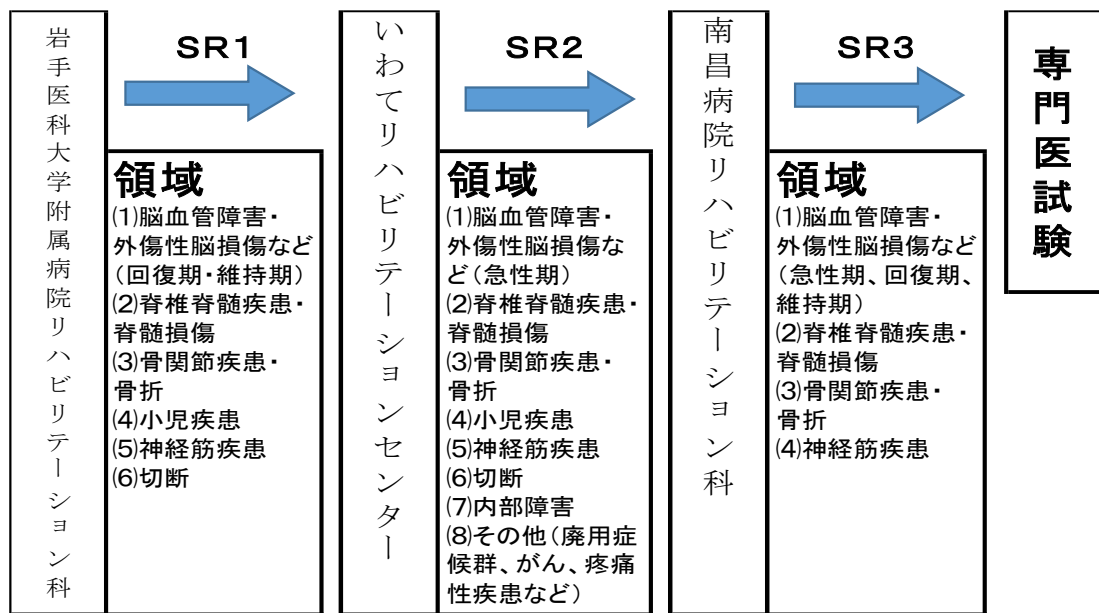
岩手医科大学附属病院リハビリテーション科

SR1

領域
⑴脳血管障害・外傷性脳損傷など（回復期・維持期）
⑵脊椎脊髄疾患・脊髄損傷
⑶骨関節疾患・骨折
⑷小児疾患
⑸神経筋疾患
⑹切断

いわてリハビリテーションセンター

SR2

領域
⑴脳血管障害・外傷性脳損傷など（急性期）
⑵脊椎脊髄疾患・脊髄損傷
⑶骨関節疾患・骨折
⑷小児疾患
⑸神経筋疾患
⑹切断
⑺内部障害
⑻その他（廃用症候群、がん、疼痛性疾患など）

南昌病院リハビリテーション科

SR3

領域
⑴脳血管障害・外傷性脳損傷など（急性期、回復期、維持期）
⑵脊椎脊髄疾患・脊髄損傷
⑶骨関節疾患・骨折
⑷神経筋疾患

専門医試験